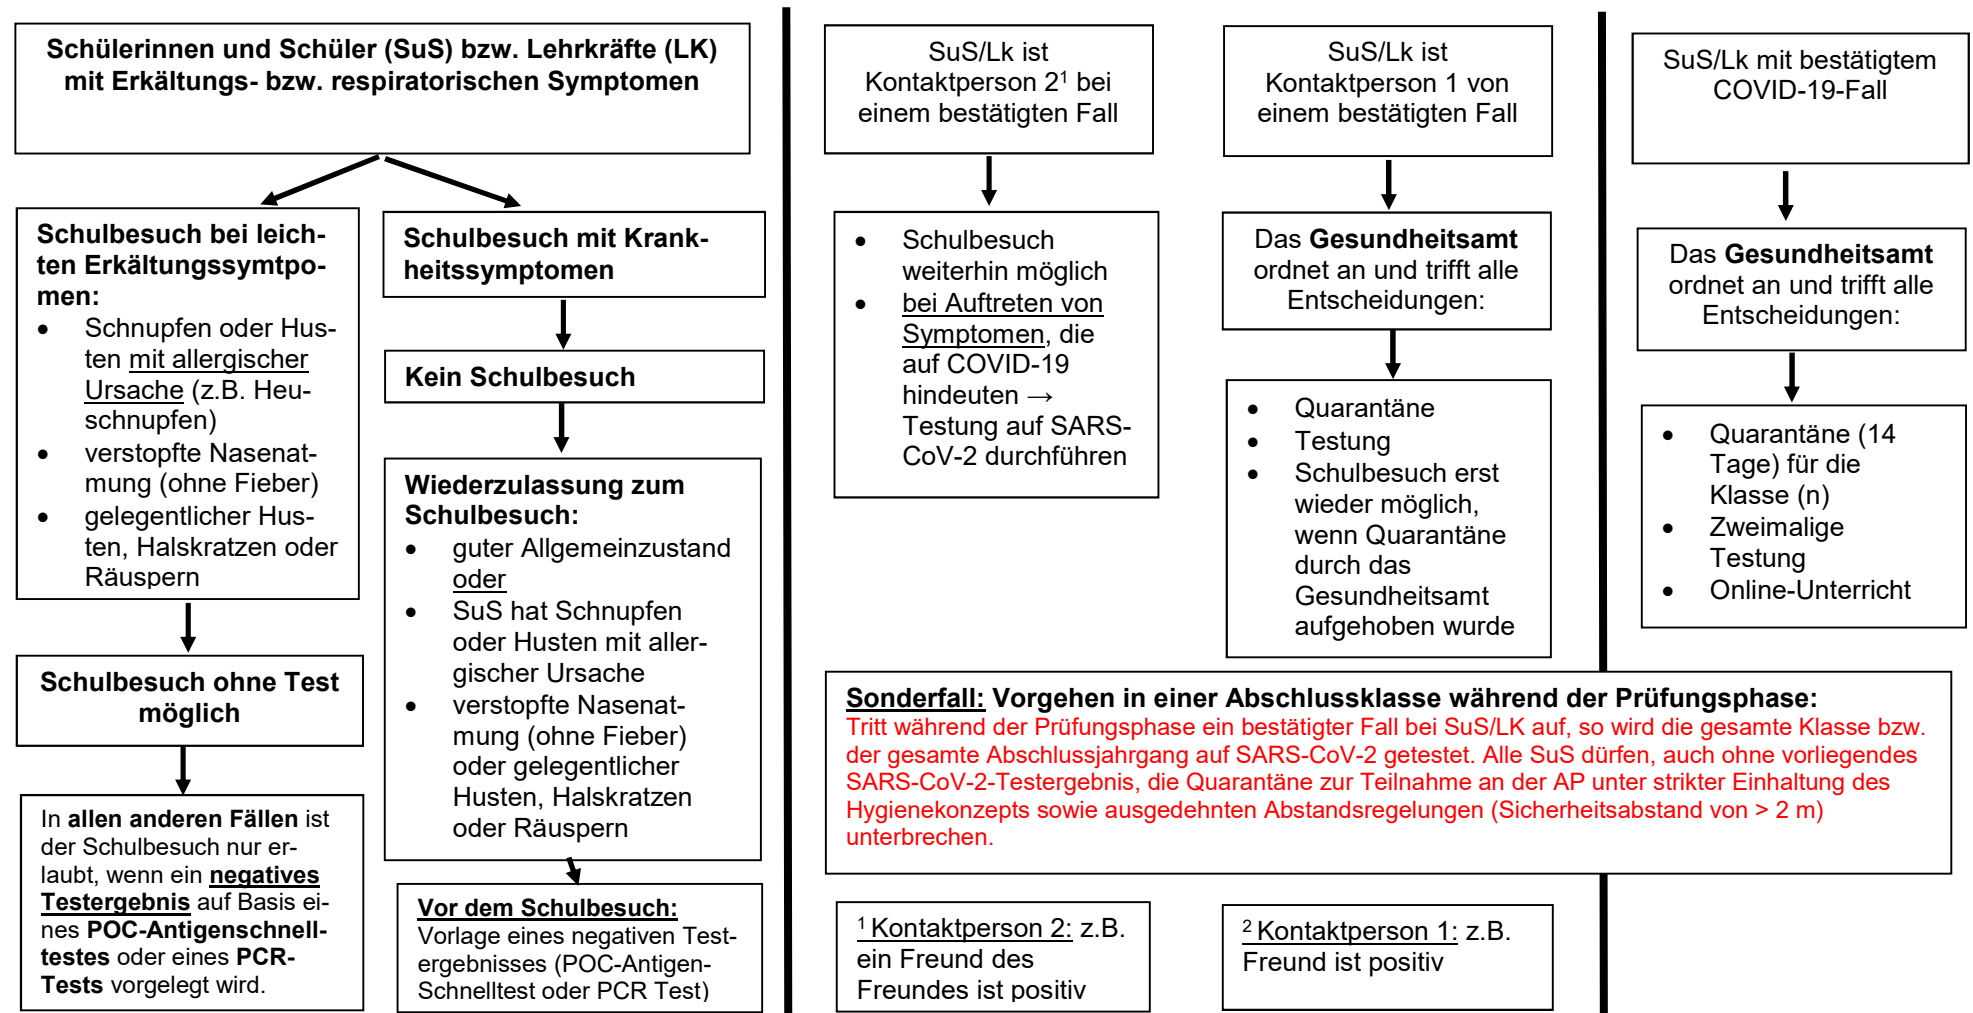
**Schülerinnen und Schüler (SuS) bzw. Lehrkräfte (LK) mit Erkältungs- bzw. respiratorischen Symptomen**

**Schulbesuch bei leichten Erkältungssymptomen:**
- Schnupfen oder Husten mit allergischer Ursache (z.B. Heuschnupfen)
- verstopfte Nasenatmung (ohne Fieber)
- gelegentlicher Husten, Halskratzen oder Räuspern

**Schulbesuch ohne Test möglich**

In **allen anderen Fällen** ist der Schulbesuch nur erlaubt, wenn ein **negatives Testergebnis** auf Basis eines **POC-Antigenschnelltestes** oder eines **PCR-Tests** vorgelegt wird.

**Schulbesuch mit Krankheitssymptomen**

**Kein Schulbesuch**

**Wiederzulassung zum Schulbesuch:**
- guter Allgemeinzustand oder
- SuS hat Schnupfen oder Husten mit allergischer Ursache
- verstopfte Nasenatmung (ohne Fieber) oder gelegentlicher Husten, Halskratzen oder Räuspern

**Vor dem Schulbesuch:**
Vorlage eines negativen Testergebnisses (POC-Antigen-Schnelltest oder PCR Test)

SuS/Lk ist Kontaktperson 2$^1$ bei einem bestätigten Fall

- Schulbesuch weiterhin möglich
- bei Auftreten von Symptomen, die auf COVID-19 hindeuten → Testung auf SARS-CoV-2 durchführen

SuS/Lk ist Kontaktperson 1 von einem bestätigten Fall

Das **Gesundheitsamt** ordnet an und trifft alle Entscheidungen:

- Quarantäne
- Testung
- Schulbesuch erst wieder möglich, wenn Quarantäne durch das Gesundheitsamt aufgehoben wurde

SuS/Lk mit bestätigtem COVID-19-Fall

Das **Gesundheitsamt** ordnet an und trifft alle Entscheidungen:

- Quarantäne (14 Tage) für die Klasse (n)
- Zweimalige Testung
- Online-Unterricht

**Sonderfall: Vorgehen in einer Abschlussklasse während der Prüfungsphase:**
Tritt während der Prüfungsphase ein bestätigter Fall bei SuS/LK auf, so wird die gesamte Klasse bzw. der gesamte Abschlussjahrgang auf SARS-CoV-2 getestet. Alle SuS dürfen, auch ohne vorliegendes SARS-CoV-2-Testergebnis, die Quarantäne zur Teilnahme an der AP unter strikter Einhaltung des Hygienekonzepts sowie ausgedehnten Abstandsregelungen (Sicherheitsabstand von > 2 m) unterbrechen.

$^1$ Kontaktperson 2: z.B. ein Freund des Freundes ist positiv

$^2$ Kontaktperson 1: z.B. Freund ist positiv